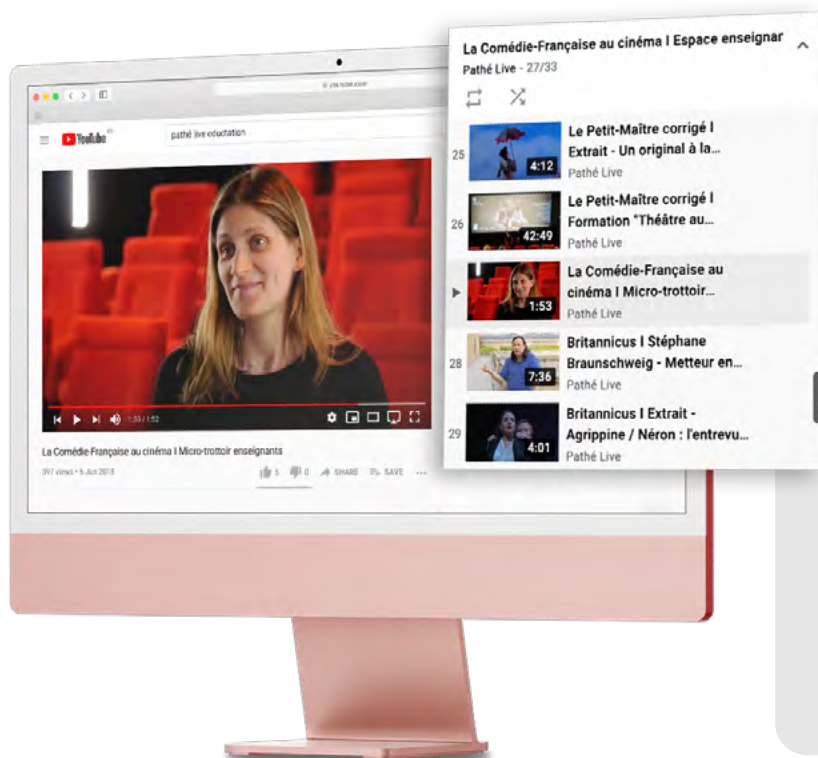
La Comédie-Française au cinéma I Espace enseignar
Pathé Live - 27/33

25
4:12
Le Petit-Maître corrigé I Extrait - Un original à la...
Pathé Live

26
42:49
Le Petit-Maître corrigé I Formation "Théâtre au...
Pathé Live

1:53
La Comédie-Française au cinéma I Micro-trottoir...
Pathé Live

28
7:36
Britannicus I Stéphane Braunschweig - Metteur en...
Pathé Live

29
4:01
Britannicus I Extrait - Agrippine / Néron : l'entrevu...
Pathé Live

YouTube
pathé live education

1:53 / 1:52

La Comédie-Française au cinéma I Micro-trottoir enseignants
397 views • 6 Jun 2018
5 0 SHARE SAVE ...